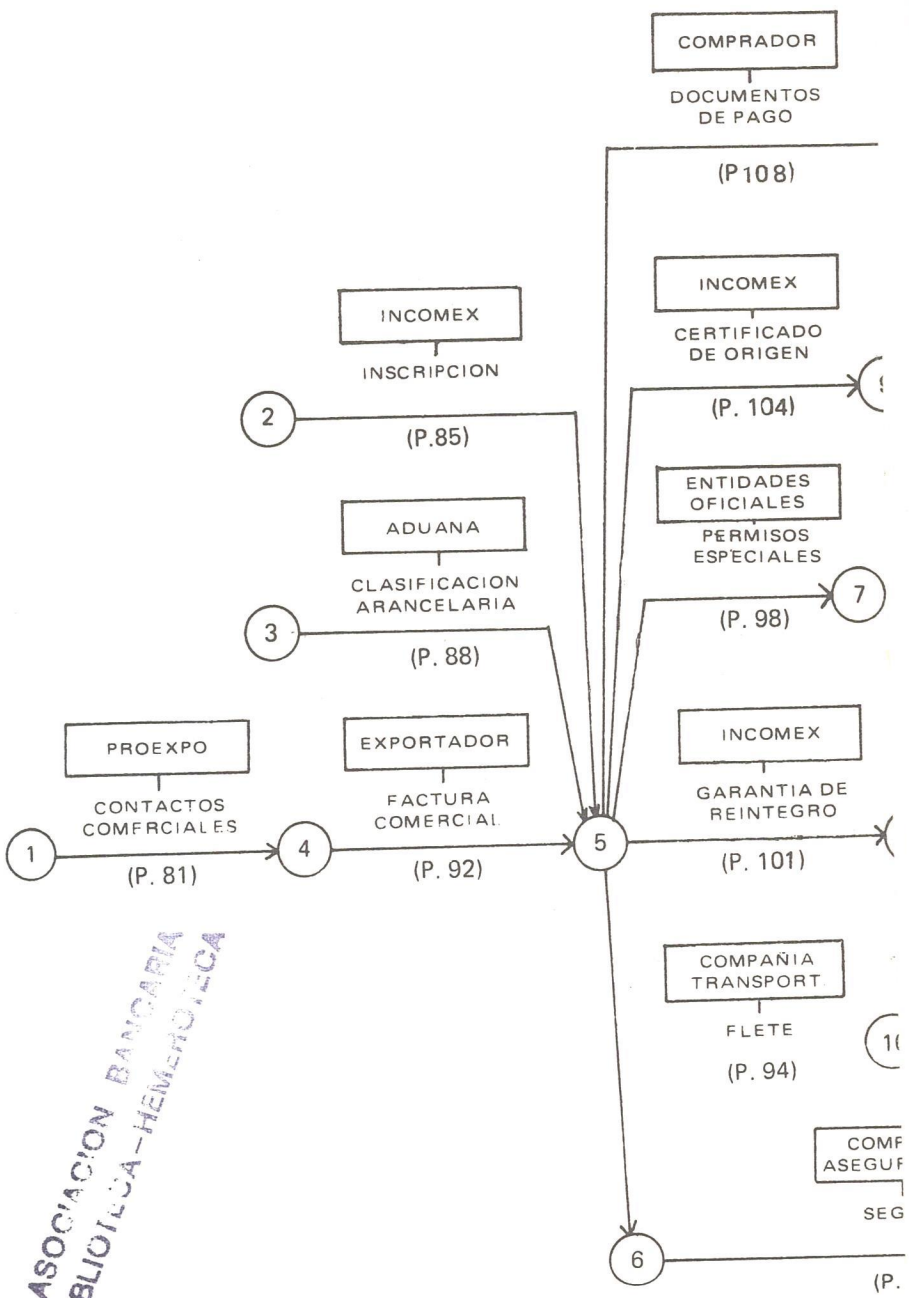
COMPRADOR
DOCUMENTOS DE PAGO
(P108)

INCOMEX
INSCRIPCION
2
(P.85)

INCOMEX
CERTIFICADO DE ORIGEN
(P. 104)
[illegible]

ENTIDADES OFICIALES
PERMISOS ESPECIALES
7
(P. 98)

ADUANA
CLASIFICACION ARANCELARIA
3
(P. 88)

PROEXPO
CONTACTOS COMERCIALES
1
(P. 81)
4

EXPORTADOR
FACTURA COMERCIAL
(P. 92)
5

INCOMEX
GARANTIA DE REINTEGRO
(P. 101)

COMPAÑIA TRANSPORT.
FLETE
(P. 94)
1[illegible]

COMP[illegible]
ASEGU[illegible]
SEG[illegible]
6
(P.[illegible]

ASOCIACION BANCARIA
BIBLIOTECA-HEMEROTECA